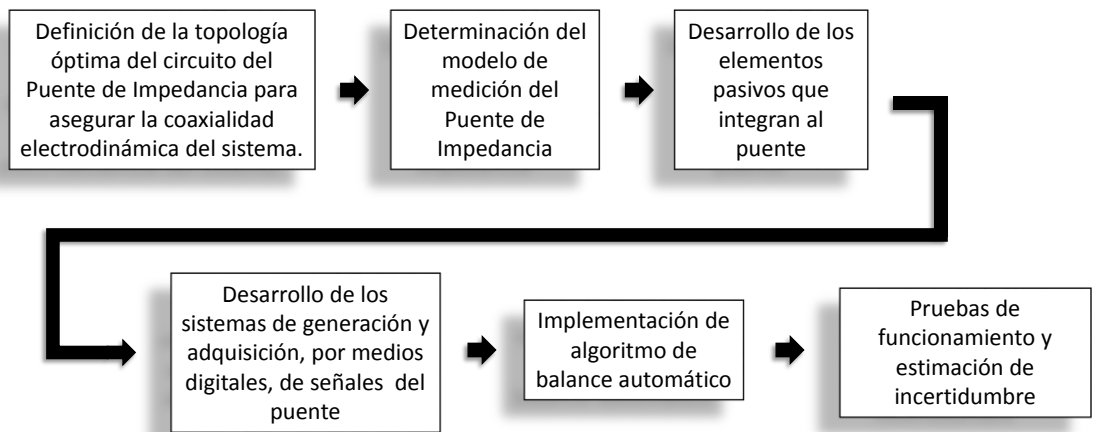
Definición de la topología óptima del circuito del Puente de Impedancia para asegurar la coaxialidad electrodinámica del sistema.

Determinación del modelo de medición del Puente de Impedancia

Desarrollo de los elementos pasivos que integran al puente

Desarrollo de los sistemas de generación y adquisición, por medios digitales, de señales del puente

Implementación de algoritmo de balance automático

Pruebas de funcionamiento y estimación de incertidumbre